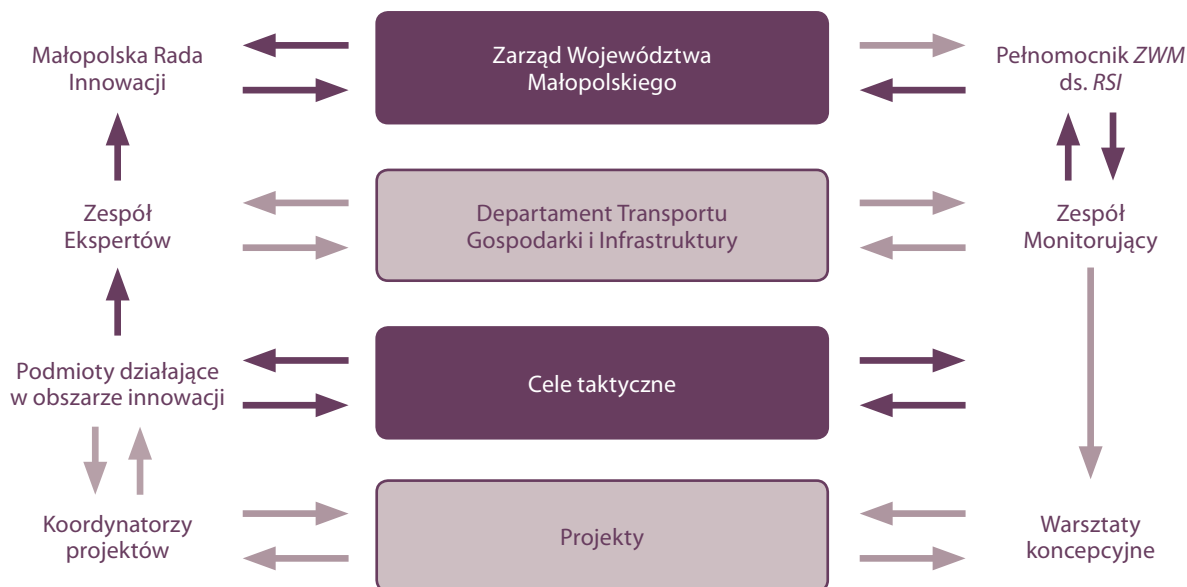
Małopolska Rada Innowacji

Zarząd Województwa Małopolskiego

Pełnomocnik *ZWM* ds. *RSI*

Zespół Ekspertów

Departament Transportu Gospodarki i Infrastruktury

Zespół Monitorujący

Podmioty działające w obszarze innowacji

Cele taktyczne

Koordynatorzy projektów

Projekty

Warsztaty koncepcyjne